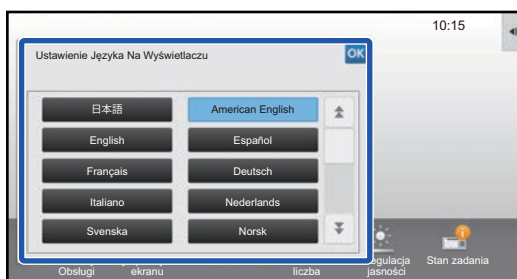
10:15

Ustawienie Języka Na Wyświetlaczu

OK

日本語

American English

English

Español

Français

Deutsch

Italiano

Nederlands

Svenska

Norsk

Obsługi

ekranu

liczba

Regulacja jasności

Stan zadania